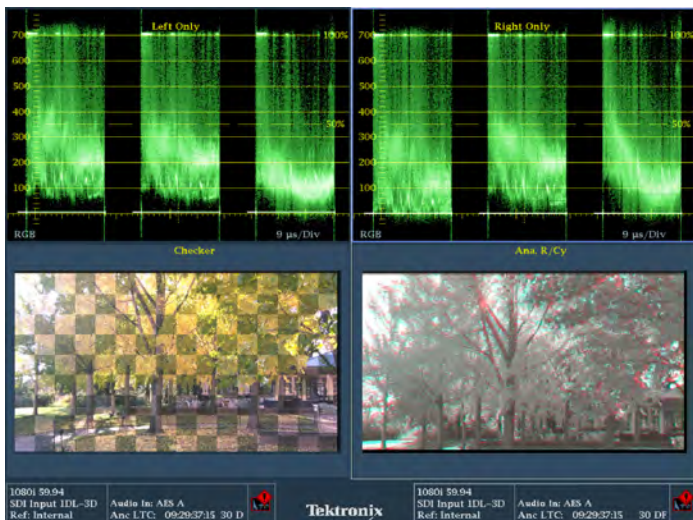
Left Only

700
600
500
400
300
200
100

100%
50%

RGB
9 µs/Div

Right Only

700
600
500
400
300
200
100

100%
50%

RGB
9 µs/Div

Checker

Ana. R/Cy

1080i 59.94
SDI Input 1DL-3D
Ref: Internal

Audio In: AES A
Anc LTC: 09:29:37:15 30 D

Tektronix

1080i 59.94
SDI Input 1DL-3D
Ref: Internal

Audio In: AES A
Anc LTC: 09:29:37:15 30 DF